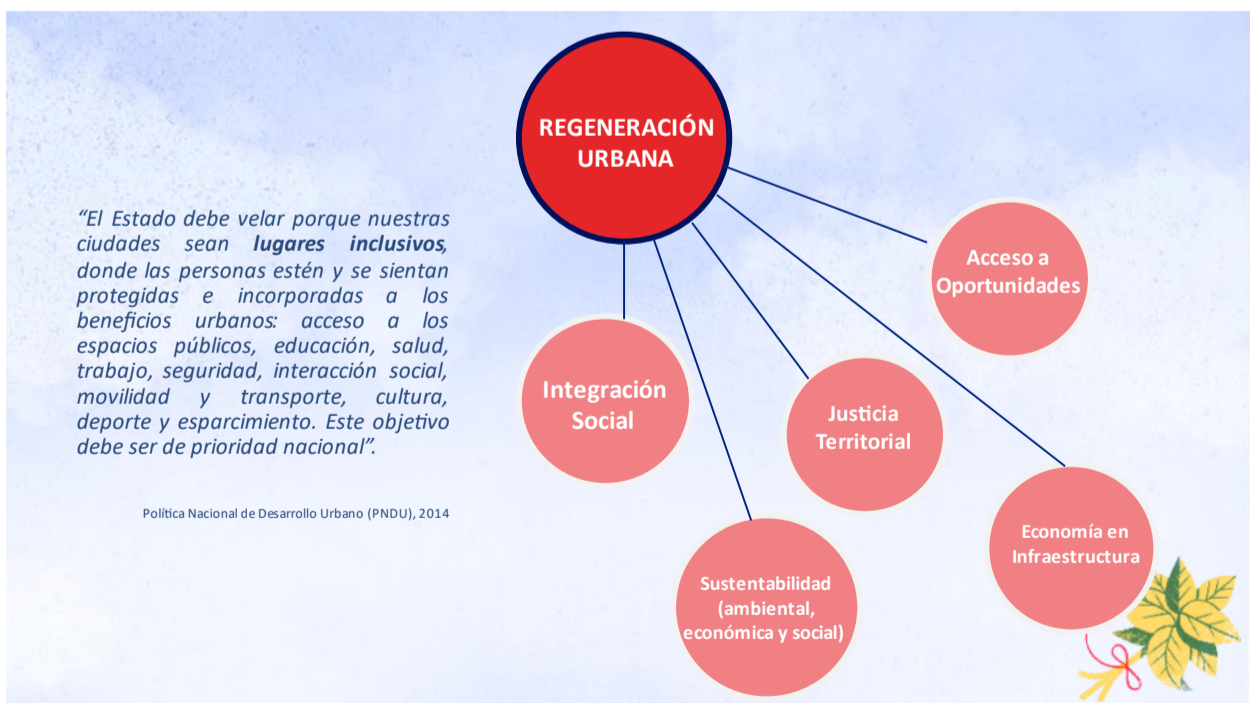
"El Estado debe velar porque nuestras ciudades sean **lugares inclusivos**, donde las personas estén y se sientan protegidas e incorporadas a los beneficios urbanos: acceso a los espacios públicos, educación, salud, trabajo, seguridad, interacción social, movilidad y transporte, cultura, deporte y esparcimiento. Este objetivo debe ser de prioridad nacional".

Política Nacional de Desarrollo Urbano (PNDU), 2014

REGENERACIÓN URBANA

Acceso a Oportunidades

Integración Social

Justicia Territorial

Economía en Infraestructura

Sustentabilidad (ambiental, económica y social)